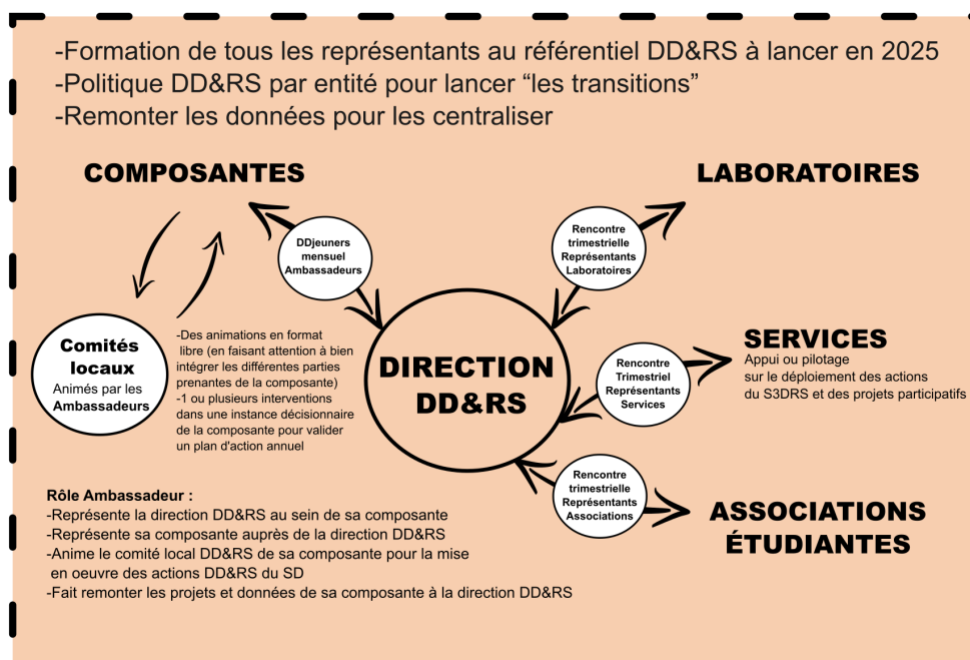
-Formation de tous les représentants au référentiel DD&RS à lancer en 2025
-Politique DD&RS par entité pour lancer “les transitions”
-Remonter les données pour les centraliser

COMPOSANTES

LABORATOIRES

DDjeuners mensuel Ambassadeurs

Rencontre trimestrielle Représentants Laboratoires

Comités locaux
Animés par les Ambassadeurs

-Des animations en format libre (en faisant attention à bien intégrer les différentes parties prenantes de la composante)
-1 ou plusieurs interventions dans une instance décisionnaire de la composante pour valider un plan d'action annuel

DIRECTION DD&RS

Rencontre Trimestriel Représentants Services

SERVICES
Appui ou pilotage sur le déploiement des actions du S3DRS et des projets participatifs

Rencontre trimestrielle Représentants Associations

ASSOCIATIONS ÉTUDIANTES

Rôle Ambassadeur :
-Représente la direction DD&RS au sein de sa composante
-Représente sa composante auprès de la direction DD&RS
-Anime le comité local DD&RS de sa composante pour la mise en oeuvre des actions DD&RS du SD
-Fait remonter les projets et données de sa composante à la direction DD&RS